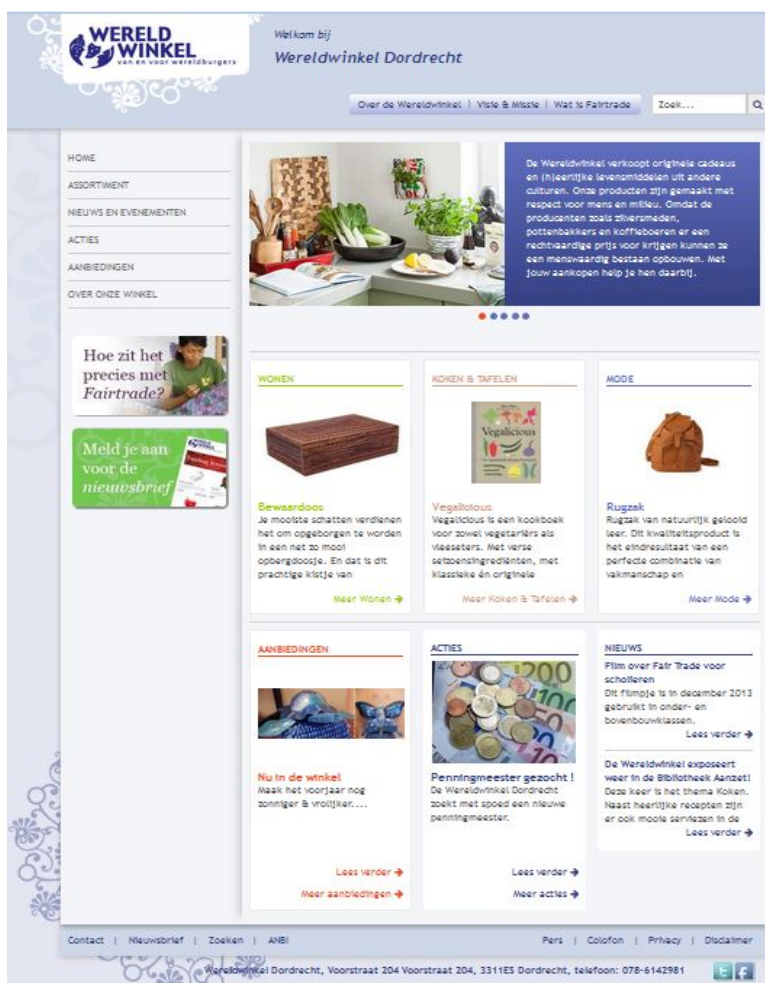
WERELD WINKEL
van en voor wereldburgers

Welkom bij
Wereldwinkel Dordrecht

Over de Wereldwinkel | Visie & Missie | Wat is Fairtrade

Zoek...

HOME
ASSORTIMENT
NIEUWS EN EVENEMENTEN
ACTIES
AANBIEDINGEN
OVER ONZE WINKEL

De Wereldwinkel verkoopt originele cadeaus en (h)eerlijke levensmiddelen uit andere culturen. Onze producten zijn gemaakt met respect voor mens en milieu. Omdat de producenten zoals zilversmeden, pottenbakkers en koffieboeren er een rechtvaardige prijs voor krijgen kunnen ze een menswaardig bestaan opbouwen. Met jouw aankopen help je hen daarbij.

Hoe zit het precies met Fairtrade?

Meld je aan voor de nieuwsbrief

WONEN
Bewaardoos
Je mooiste schatten verdienen het om opgeborgen te worden in een net zo mooi opbergdoosje. En dat is dit prachtige kistje van
Meer Wonen →

KOKEN & TAFELEN
Vegalicious
Vegalicious
Vegalicious is een kookboek voor zowel vegetariërs als vleeseters. Met verse seizoensingrediënten, met klassieke én originele
Meer Koken & Tafelen →

MODE
Rugzak
Rugzak van natuurlijk gelooid leer. Dit kwaliteitsproduct is het eindresultaat van een perfecte combinatie van vakmanschap en
Meer Mode →

AANBIEDINGEN
Nu in de winkel
Maak het voorjaar nog zonniger & vrolijker....
Lees verder →
Meer aanbiedingen →

ACTIES
Penningmeester gezocht !
De Wereldwinkel Dordrecht zoekt met spoed een nieuwe penningmeester.
Lees verder →
Meer acties →

NIEUWS
Film over Fair Trade voor scholieren
Dit filmpje is in december 2013 gebruikt in onder- en bovenbouwklassen.
Lees verder →
De Wereldwinkel exposeert weer in de Bibliotheek Aanzet!
Deze keer is het thema Koken. Naast heerlijke recepten zijn er ook mooie serviezen in de
Lees verder →

Contact | Nieuwsbrief | Zoeken | ANBI
Pers | Colofon | Privacy | Disclaimer

Wereldwinkel Dordrecht, Voorstraat 204 Voorstraat 204, 3311ES Dordrecht, telefoon: 078-6142981